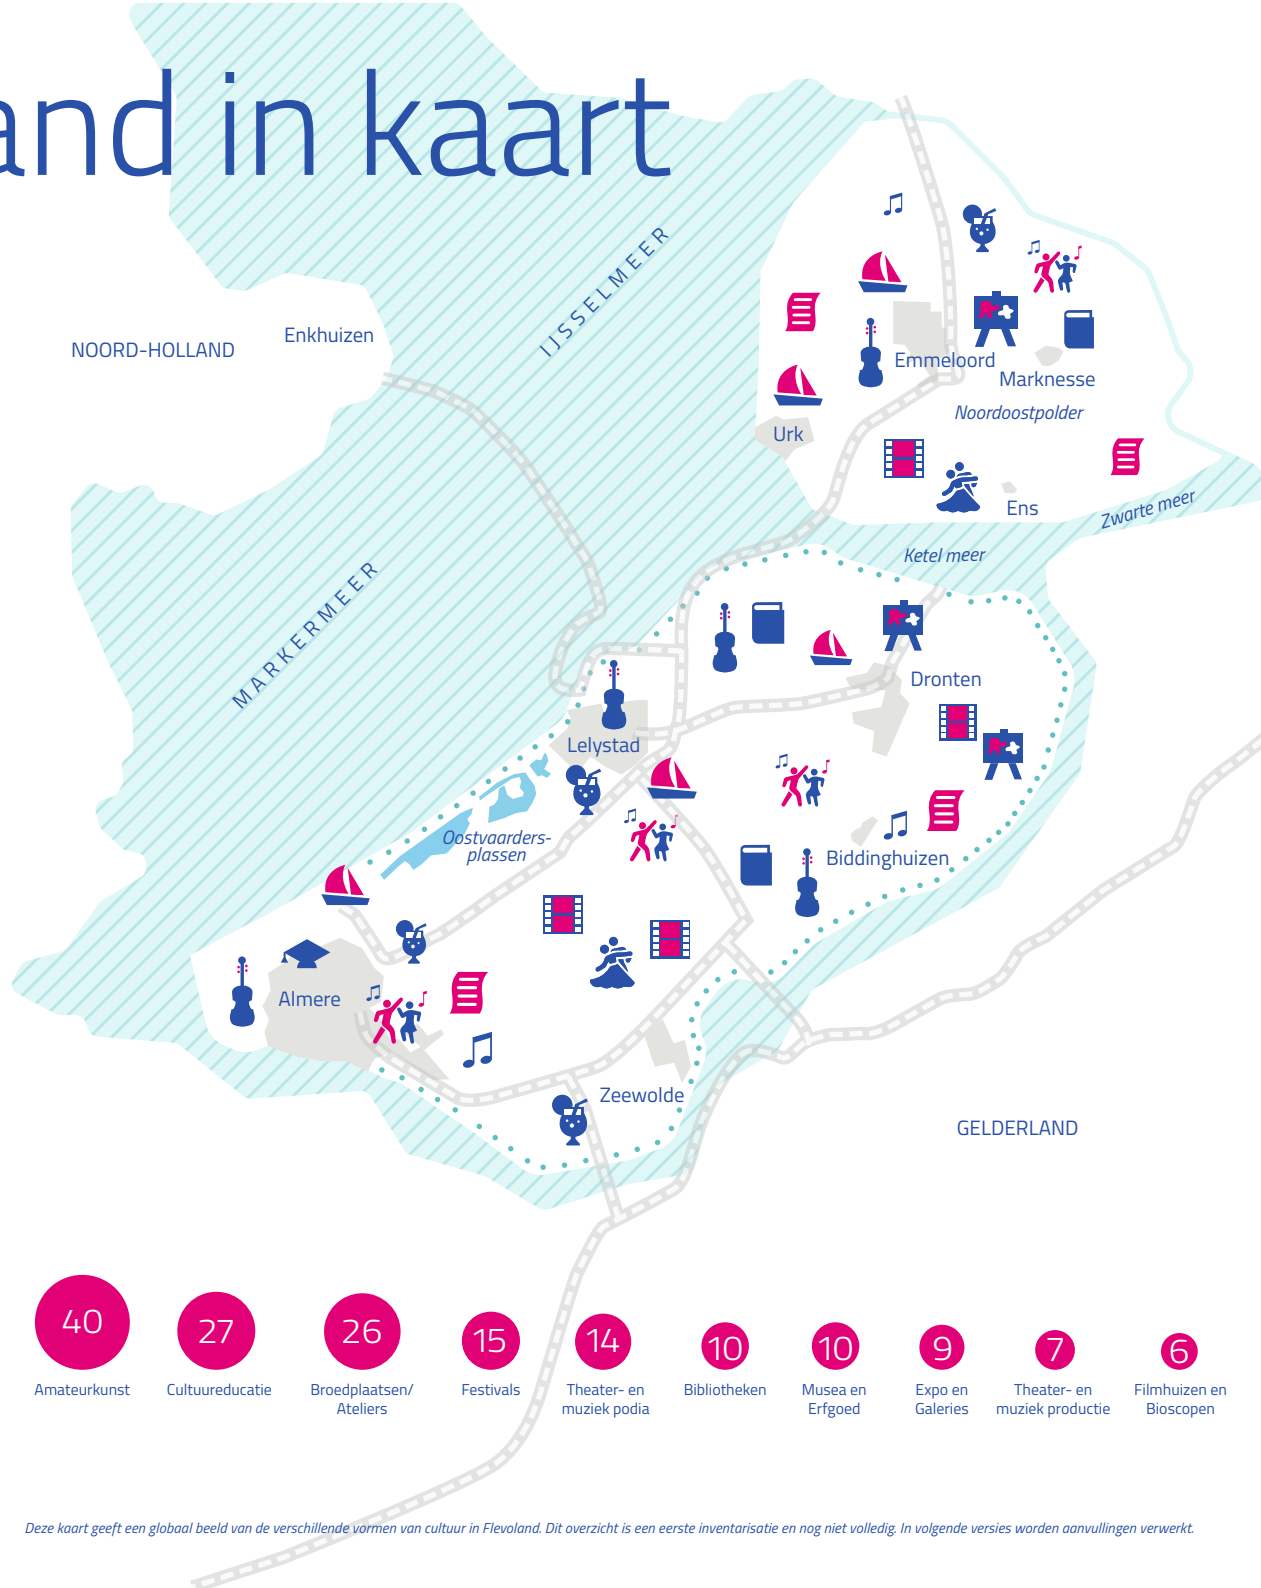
and in kaart

NOORD-HOLLAND

Enkhuizen

IJSSELMEER

MARKERMEER

Emmeloord

Marknesse

Noordoostpolder

Urk

Ens

Zwarte meer

Ketel meer

Dronten

Lelystad

Oostvaarders-plassen

Biddinghuizen

Almere

Zeewolde

GELDERLAND

| 40 | 27 | 26 | 15 | 14 | 10 | 10 | 9 | 7 | 6 |
|---|---|---|---|---|---|---|---|---|---|
| Amateurkunst | Cultuureducatie | Broedplaatsen/ Ateliers | Festivals | Theater- en muziek podia | Bibliotheken | Musea en Erfgoed | Expo en Galeries | Theater- en muziek productie | Filmhuizen en Bioscopen |

Deze kaart geeft een globaal beeld van de verschillende vormen van cultuur in Flevoland. Dit overzicht is een eerste inventarisatie en nog niet volledig. In volgende versies worden aanvullingen verwerkt.